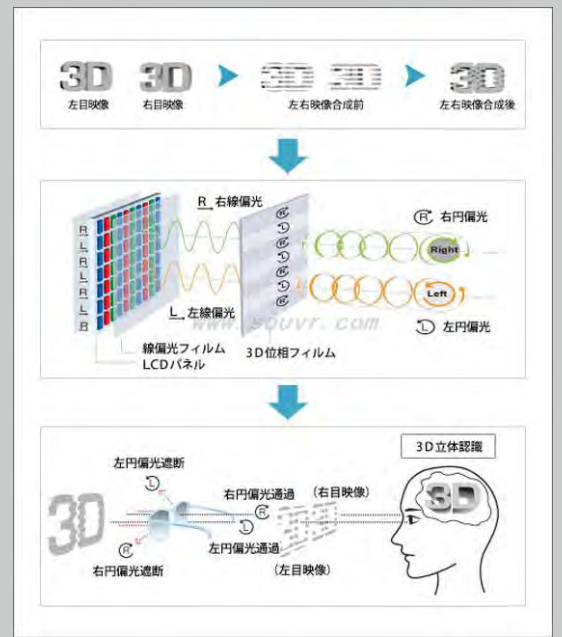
3D 3D 3D 3D 3D
左目映像 右目映像 左右映像合成前 左右映像合成後

R 右線偏光
R
L
R
L
R
L
R
R 右円偏光
Right
Left
L 左線偏光
www.souvr.com
L 左円偏光
線偏光フィルム
LCDパネル
3D位相フィルム

3D立体認識
左円偏光遮断
右円偏光通過 (右目映像)
3D
左円偏光通過
右円偏光遮断 (左目映像)
3D